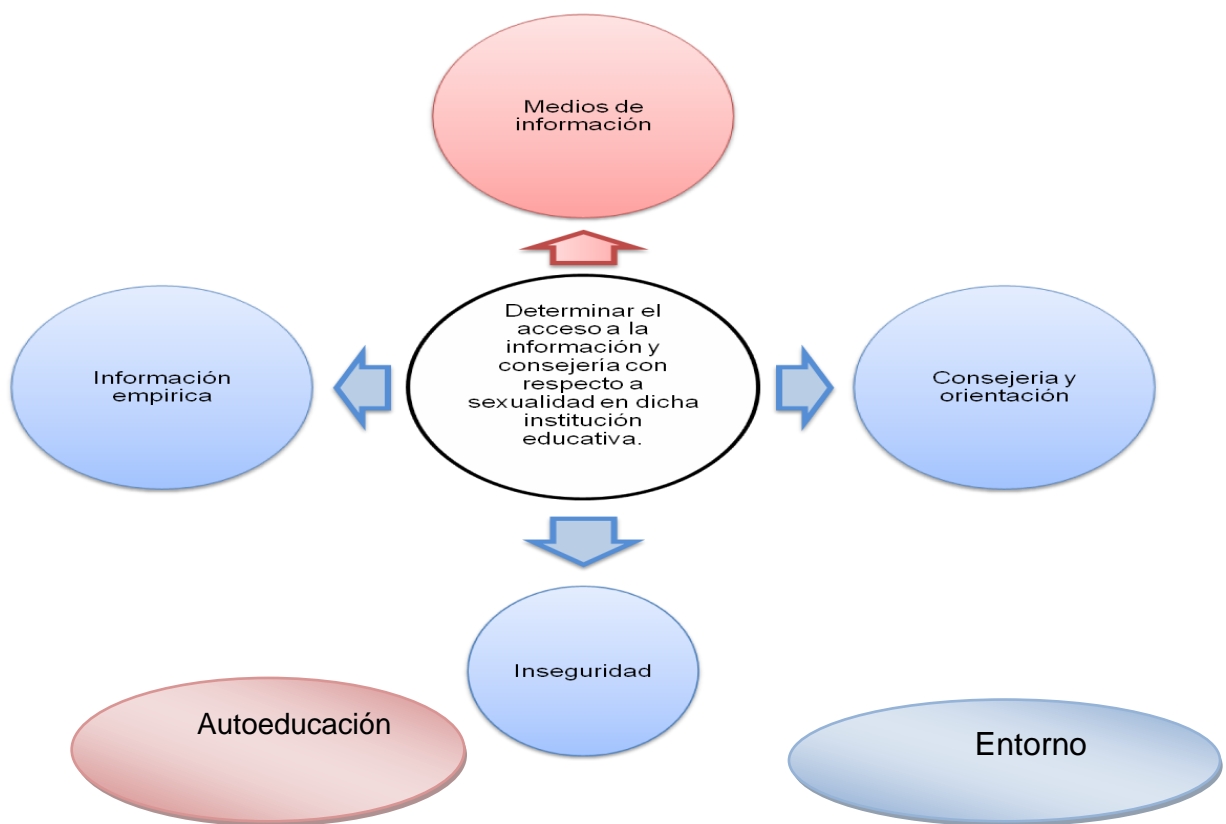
Medios de información

Determinar el acceso a la información y consejeria con respecto a sexualidad en dicha institución educativa.

Información empirica

Consejeria y orientación

Inseguridad

Autoeducación

Entorno